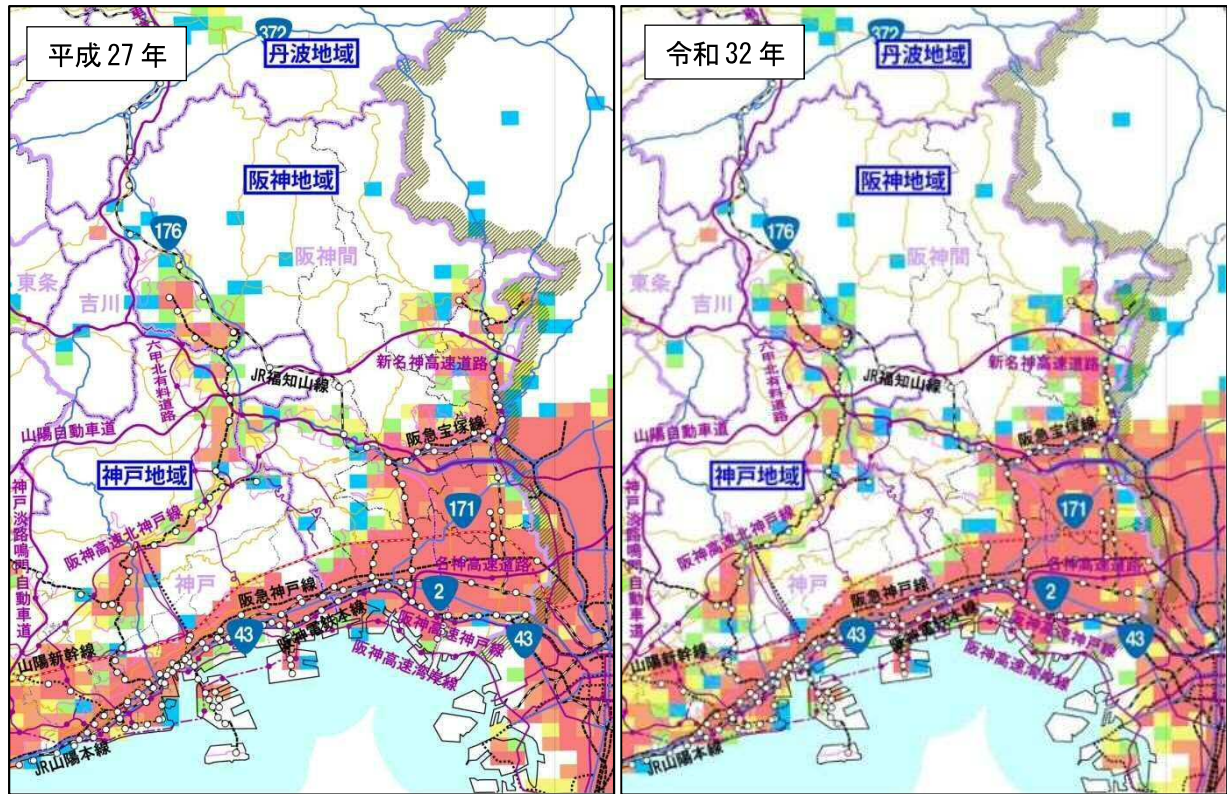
平成 27 年

372
丹波地域
阪神地域
176
阪神間
東条
吉川
六甲北有料道路
JR福知山線
新名神高速道路
山陽自動車道
阪急宝塚線
神戸地域
171
神戸淡路鳴門自動車道
阪神高速北神戸線
名神高速道路
神戸
2
阪急神戸線
43
阪神電鉄本線
阪神高速神戸線
43
山陽新幹線
阪神高速湾岸線
JR山陽本線

令和 32 年

372
丹波地域
阪神地域
176
阪神間
東条
吉川
六甲北有料道路
JR福知山線
新名神高速道路
山陽自動車道
阪急宝塚線
神戸地域
171
神戸淡路鳴門自動車道
阪神高速北神戸線
名神高速道路
神戸
2
阪急神戸線
43
阪神電鉄本線
阪神高速神戸線
43
山陽新幹線
阪神高速湾岸線
JR山陽本線